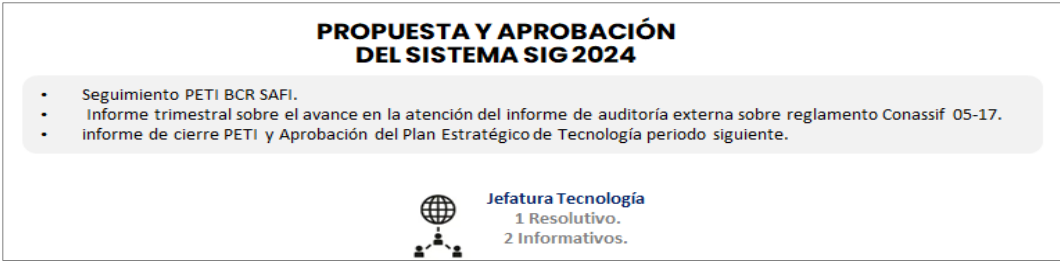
PROPUESTA Y APROBACIÓN
DEL SISTEMA SIG 2024

- Seguimiento PETI BCR SAFI.
- Informe trimestral sobre el avance en la atención del informe de auditoría externa sobre reglamento Conassif 05-17.
- informe de cierre PETI y Aprobación del Plan Estratégico de Tecnología periodo siguiente.

Jefatura Tecnología
1 Resolutivo.
2 Informativos.